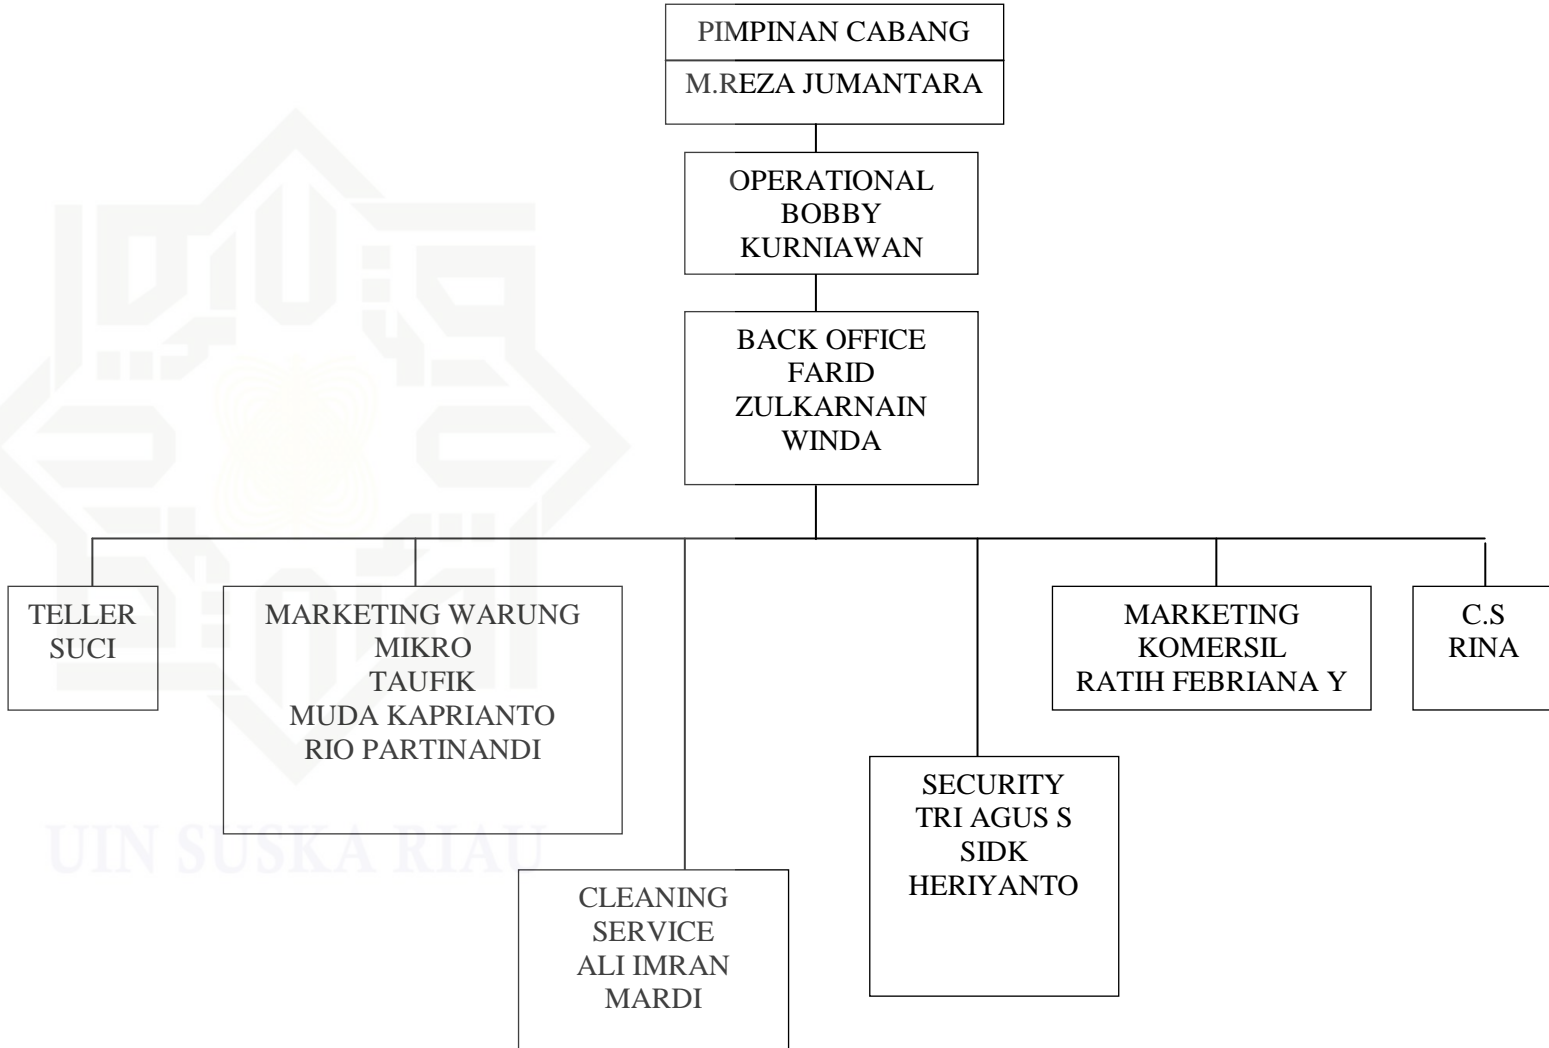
PIMPINAN CABANG
M.REZA JUMANTARA

OPERATIONAL
BOBBY
KURNIAWAN

BACK OFFICE
FARID
ZULKARNAIN
WINDA

TELLER
SUCI

MARKETING WARUNG
MIKRO
TAUFIK
MUDA KAPRIANTO
RIO PARTINANDI

CLEANING
SERVICE
ALI IMRAN
MARDI

SECURITY
TRI AGUS S
SIDK
HERIYANTO

MARKETING
KOMERSIL
RATIH FEBRIANA Y

C.S
RINA

UIN SUSKA RIAU